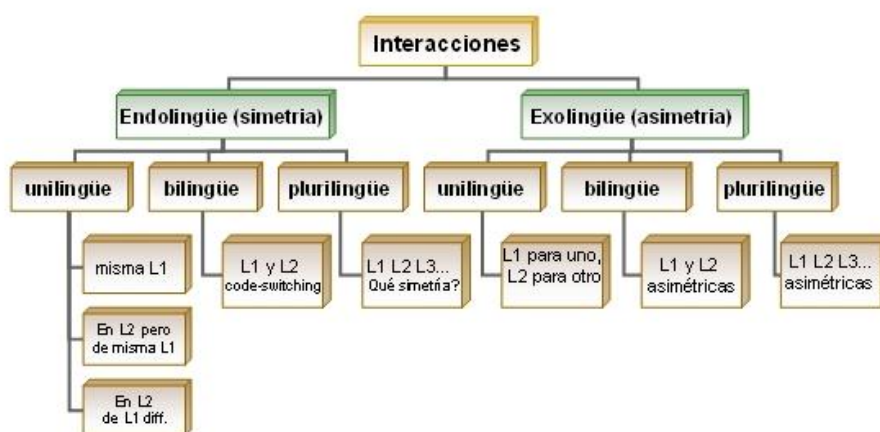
Interacciones

Endolingüe (simetria)

Exolingüe (asimetria)

unilingüe

bilingüe

plurilingüe

unilingüe

bilingüe

plurilingüe

misma L1

En L2 pero de misma L1

En L2 de L1 diff.

L1 y L2 code-switching

L1 L2 L3... Qué simetría?

L1 para uno, L2 para otro

L1 y L2 asimétricas

L1 L2 L3... asimétricas